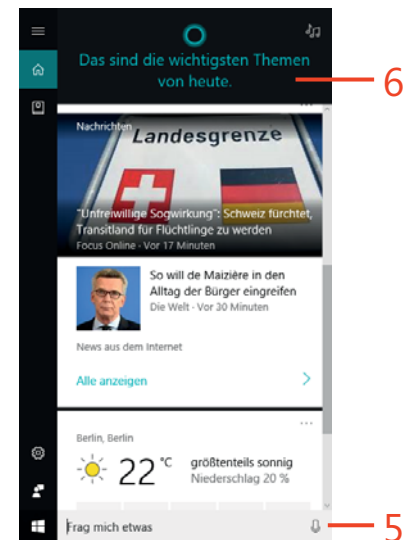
Das sind die wichtigsten Themen von heute.

6

Nachrichten

Landesgrenze

"Unfreiwillige Sogwirkung": Schweiz fürchtet, Transitland für Flüchtlinge zu werden

Focus Online · Vor 17 Minuten

So will de Maizière in den Alltag der Bürger eingreifen

Die Welt · Vor 30 Minuten

News aus dem Internet

Alle anzeigen

Berlin, Berlin

22 °C

größtenteils sonnig

Niederschlag 20 %

Frag mich etwas

5